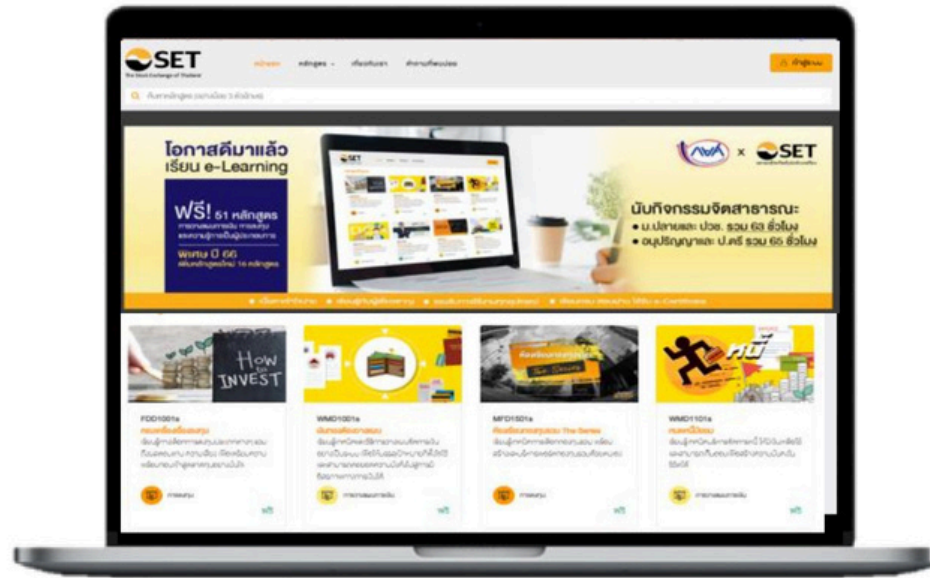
SET
The Stock Exchange of Thailand

หน้าแรก หลักสูตร เกี่ยวกับเรา คำถามที่พบบ่อย

เข้าสู่ระบบ

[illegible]

โอกาสดีมาแล้ว เรียน e-Learning

ฟรี! 51 หลักสูตร
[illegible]
พิเศษ ปี 66
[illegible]

x SET

นับกิจกรรมจิตสาธารณะ
• ม.ปลายและ ปวช. รวม 63 ชั่วโมง
• อนุปริญญาและ ป.ตรี รวม 65 ชั่วโมง

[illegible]

How to INVEST

FDD1001a
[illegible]

WMD1001a
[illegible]

MFD1501a
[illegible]
The Series

WMD1101a
หนี้
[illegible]

ฟรี
ฟรี
ฟรี
ฟรี